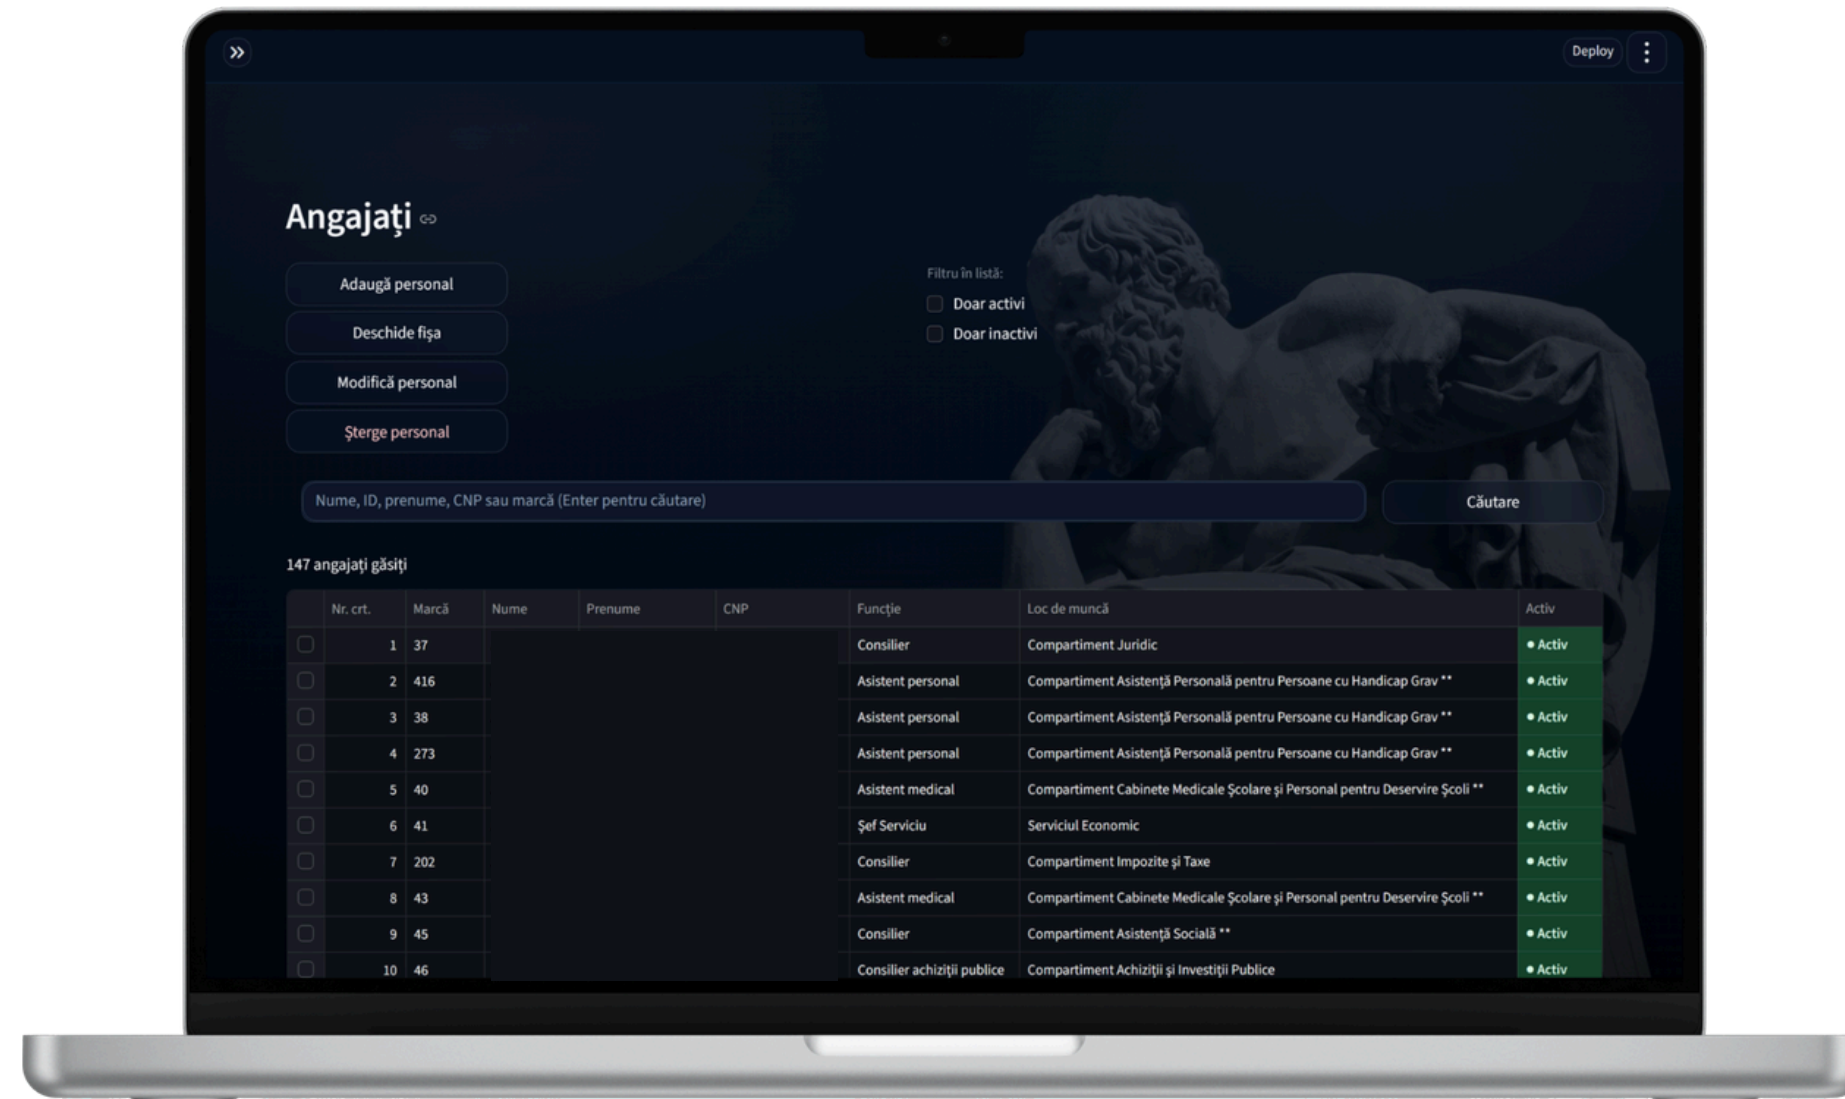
»

Deploy ⋮

Angajați

Adaugă personal

Deschide fișa

Modifică personal

Șterge personal

Filtru în listă:

Doar activi

Doar inactivi

Nume, ID, prenume, CNP sau marcă (Enter pentru căutare)

Căutare

147 angajați găsiți

| | Nr. crt. | Marcă | Nume | Prenume | CNP | Funcție | Loc de muncă | Activ |
|---|---|---|---|---|---|---|---|---|
| | 1 | 37 | | | | Consilier | Compartiment Juridic | • Activ |
| | 2 | 416 | | | | Asistent personal | Compartiment Asistență Personală pentru Persoane cu Handicap Grav ** | • Activ |
| | 3 | 38 | | | | Asistent personal | Compartiment Asistență Personală pentru Persoane cu Handicap Grav ** | • Activ |
| | 4 | 273 | | | | Asistent personal | Compartiment Asistență Personală pentru Persoane cu Handicap Grav ** | • Activ |
| | 5 | 40 | | | | Asistent medical | Compartiment Cabinete Medicale Școlare și Personal pentru Deservire Școli ** | • Activ |
| | 6 | 41 | | | | Șef Serviciu | Serviciul Economic | • Activ |
| | 7 | 202 | | | | Consilier | Compartiment Impozite și Taxe | • Activ |
| | 8 | 43 | | | | Asistent medical | Compartiment Cabinete Medicale Școlare și Personal pentru Deservire Școli ** | • Activ |
| | 9 | 45 | | | | Consilier | Compartiment Asistență Socială ** | • Activ |
| | 10 | 46 | | | | Consilier achiziții publice | Compartiment Achiziții și Investiții Publice | • Activ |